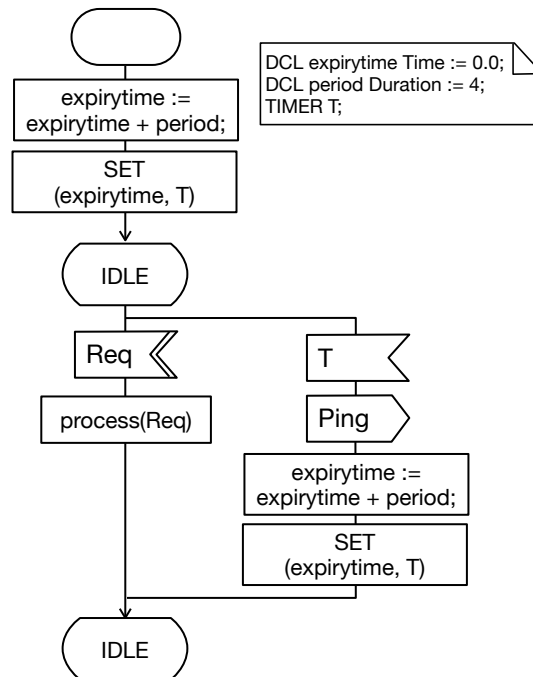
DCL expirytime Time := 0.0;
DCL period Duration := 4;
TIMER T;

expirytime := expirytime + period;

SET (expirytime, T)

IDLE

Req

process(Req)

T

Ping

expirytime := expirytime + period;

SET (expirytime, T)

IDLE